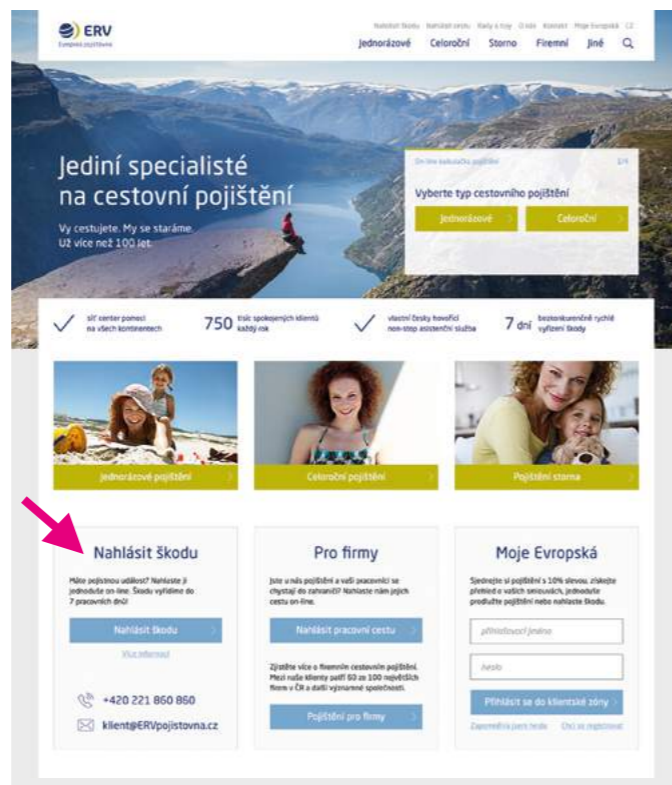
ERV
Evropská pojišťovna

Nahlásit škodu Nahlásit cestu Rady a tipy O nás Kontakt Moje Evropská CZ

Jednorázové Celoroční Storno Firemní Jiné

Jediní specialisté na cestovní pojištění

Vy cestujete. My se staráme. Už více než 100 let.

On-line kalkulačka pojištění 1/4

Vyberte typ cestovního pojištění

Jednorázové Celoroční

síť center pomoci na všech kontinentech

750 tisíc spokojených klientů každý rok

vlastní česky hovořící non-stop asistenční služba

7 dní bezkonkurenčně rychlé vyřízení škody

Jednorázové pojištění

Celoroční pojištění

Pojištění storna

Nahlásit škodu

Máte pojistnou událost? Nahlaste ji jednoduše on-line. Škodu vyřídíme do 7 pracovních dnů!

Nahlásit škodu

Více informací

+420 221 860 860

klient@ERVpojistovna.cz

Pro firmy

Jste u nás pojištění a vaši pracovníci se chystají do zahraničí? Nahlaste nám jejich cestu on-line.

Nahlásit pracovní cestu

Zjistěte více o firemním cestovním pojištění. Mezi naše klienty patří 60 ze 100 největších firem v ČR a další významné společnosti.

Pojištění pro firmy

Moje Evropská

Sjednejte si pojištění s 10% slevou, získejte přehled o vašich smlouvách, jednoduše prodlužte pojištění nebo nahlaste škodu.

přihlašovací jméno

heslo

Přihlásit se do klientské zóny

Zapomněla jsem heslo Chci se registrovat